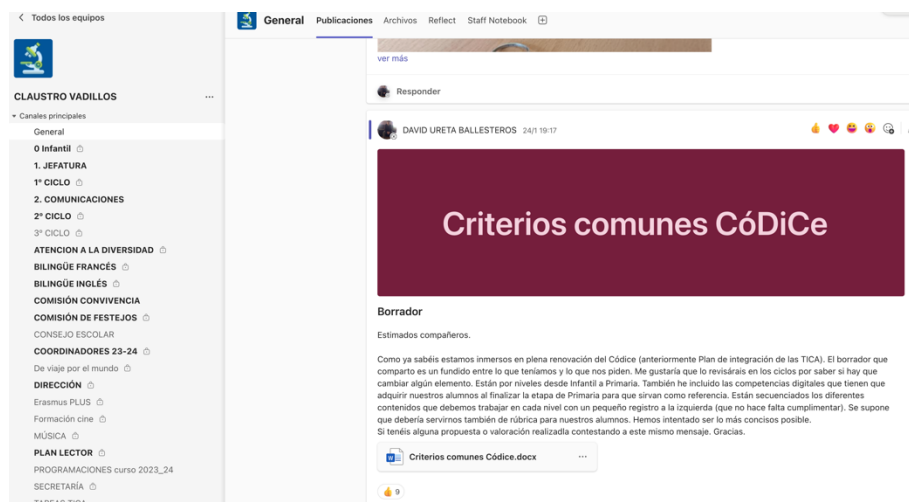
< Todos los equipos

CLAUSTRO VADILLOS ...

Canales principales
General
0 Infantil
1. JEFATURA
1º CICLO
2. COMUNICACIONES
2º CICLO
3º CICLO
ATENCION A LA DIVERSIDAD
BILINGÜE FRANCÉS
BILINGÜE INGLÉS
COMISIÓN CONVIVENCIA
COMISIÓN DE FESTEJOS
CONSEJO ESCOLAR
COORDINADORES 23-24
De viaje por el mundo
DIRECCIÓN
Erasmus PLUS
Formación cine
MÚSICA
PLAN LECTOR
PROGRAMACIONES curso 2023_24
SECRETARÍA
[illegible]

General Publicaciones Archivos Reflect Staff Notebook

ver más

Responder

DAVID URETA BALLESTEROS 24/1 19:17

Criterios comunes CóDiCe

Borrador

Estimados compañeros.

Como ya sabéis estamos inmersos en plena renovación del Códice (anteriormente Plan de integración de las TICA). El borrador que comparto es un fundido entre lo que teníamos y lo que nos piden. Me gustaría que lo revisárais en los ciclos por saber si hay que cambiar algún elemento. Están por niveles desde Infantil a Primaria. También he incluido las competencias digitales que tienen que adquirir nuestros alumnos al finalizar la etapa de Primaria para que sirvan como referencia. Están secuenciados los diferentes contenidos que debemos trabajar en cada nivel con un pequeño registro a la izquierda (que no hace falta cumplimentar). Se supone que debería servirnos también de rúbrica para nuestros alumnos. Hemos intentado ser lo más concisos posible.
Si tenéis alguna propuesta o valoración realizadla contestando a este mismo mensaje. Gracias.

Criterios comunes Códice.docx ...

9